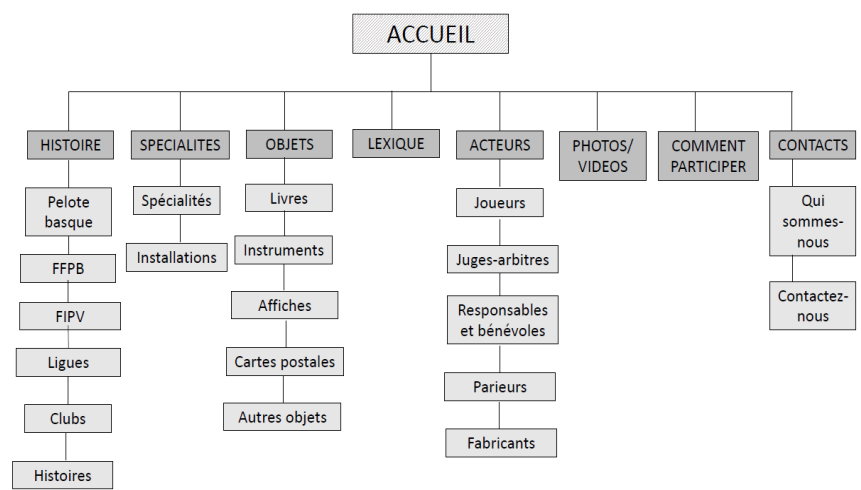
ACCUEIL

HISTOIRE
Pelote basque
FFPB
FIPV
Ligues
Clubs
Histoires

SPECIALITES
Spécialités
Installations

OBJETS
Livres
Instruments
Affiches
Cartes postales
Autres objets

LEXIQUE

ACTEURS
Joueurs
Juges-arbitres
Responsables et bénévoles
Parieurs
Fabricants

PHOTOS/ VIDEOS

COMMENT PARTICIPER

CONTACTS
Qui sommes-nous
Contactez-nous